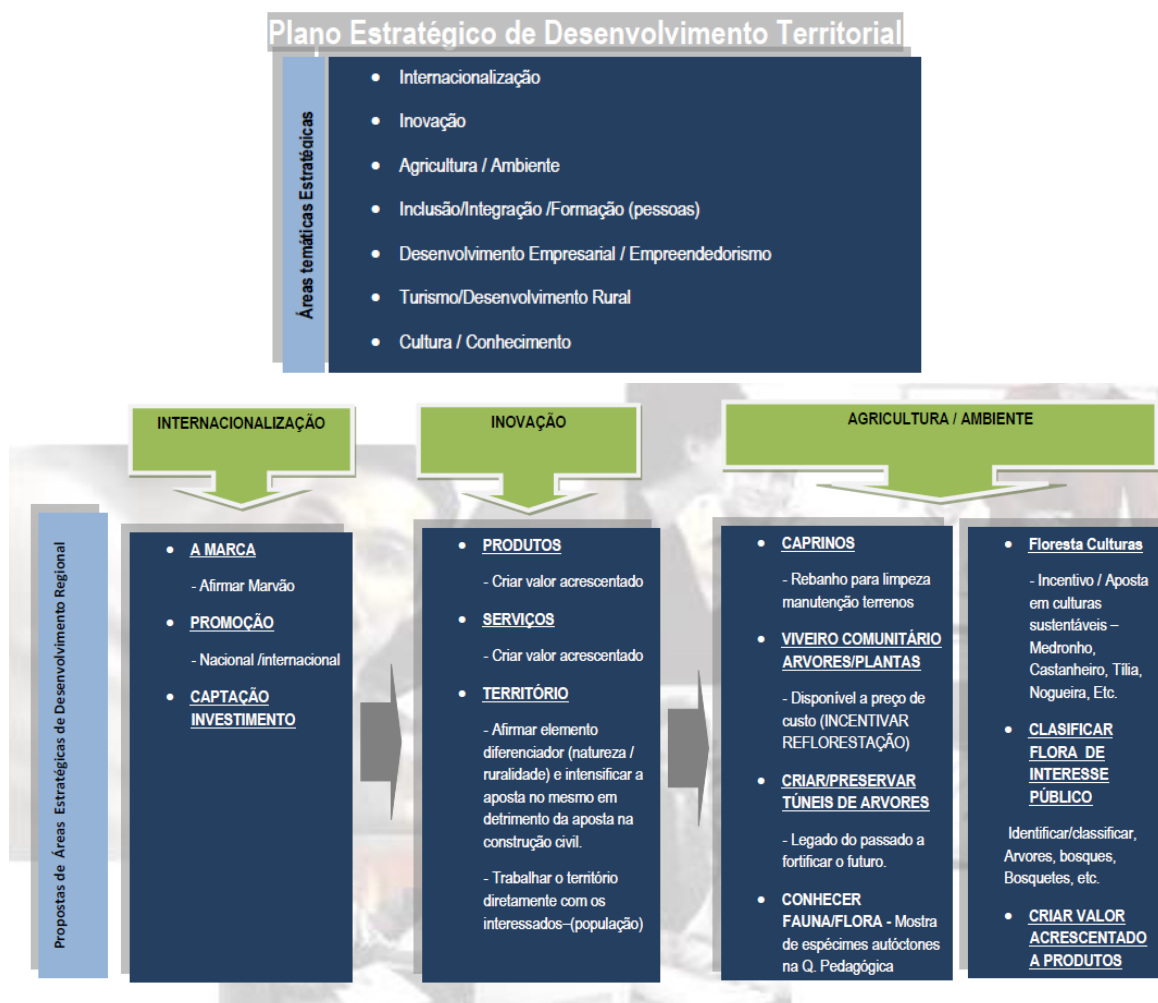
Plano Estratégico de Desenvolvimento Territorial

Áreas temáticas Estratégicas

- Internacionalização
- Inovação
- Agricultura / Ambiente
- Inclusão/Integração /Formação (pessoas)
- Desenvolvimento Empresarial / Empreendedorismo
- Turismo/Desenvolvimento Rural
- Cultura / Conhecimento

INTERNACIONALIZAÇÃO

INOVAÇÃO

AGRICULTURA / AMBIENTE

Propostas de Áreas Estratégicas de Desenvolvimento Regional

- A MARCA

- Afirmar Marvão

- PROMOÇÃO

- Nacional /internacional

- CAPTAÇÃO INVESTIMENTO

- PRODUTOS

- Criar valor acrescentado

- SERVIÇOS

- Criar valor acrescentado

- TERRITÓRIO

- Afirmar elemento diferenciador (natureza / ruralidade) e intensificar a aposta no mesmo em detrimento da aposta na construção civil.

- Trabalhar o território diretamente com os interessados–(população)

- CAPRINOS

- Rebanho para limpeza manutenção terrenos

- VIVEIRO COMUNITÁRIO ARVORES/PLANTAS

- Disponível a preço de custo (INCENTIVAR REFLORESTAÇÃO)

- CRIAR/PRESERVAR TÚNEIS DE ARVORES

- Legado do passado a fortificar o futuro.

- CONHECER FAUNA/FLORA - Mostra de espécimes autóctones na Q. Pedagógica

- Floresta Culturas

- Incentivo / Aposta em culturas sustentáveis – Medronho, Castanheiro, Tilia, Nogueira, Etc.

- CLASIFICAR FLORA DE INTERESSE PÚBLICO

Identificar/classificar, Arvores, bosques, Bosquetes, etc.

- CRIAR VALOR ACRESCENTADO A PRODUTOS